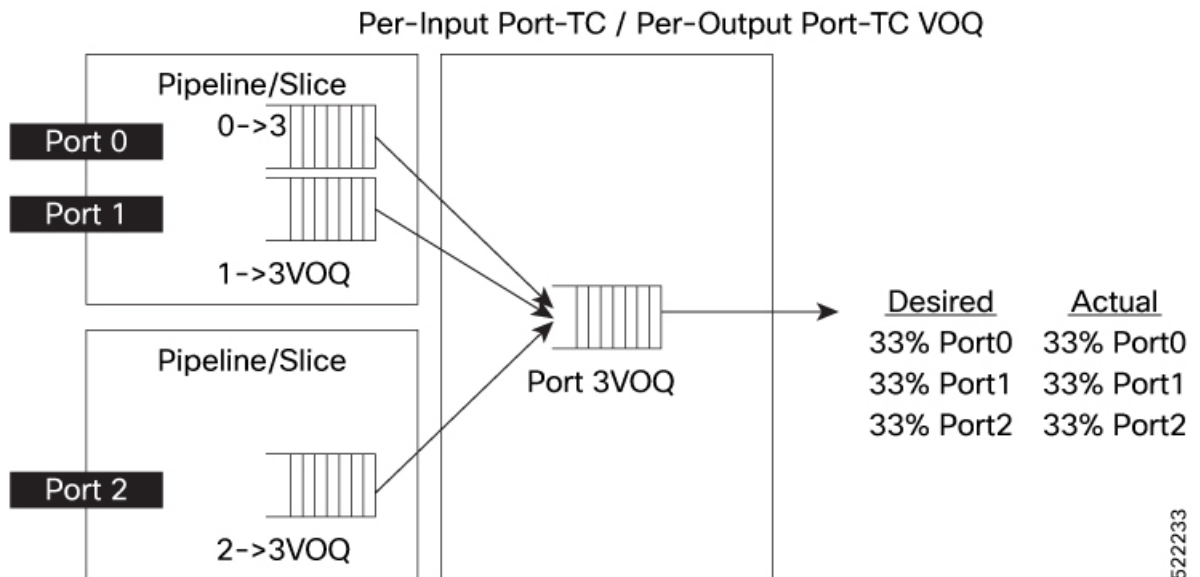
Per-Input Port-TC / Per-Output Port-TC VOQ

Pipeline/Slice

Port 0

0->3

Port 1

1->3VOQ

Pipeline/Slice

Port 2

2->3VOQ

Port 3VOQ

| Desired | Actual |
|---|---|
| 33% Port0 | 33% Port0 |
| 33% Port1 | 33% Port1 |
| 33% Port2 | 33% Port2 |

522233